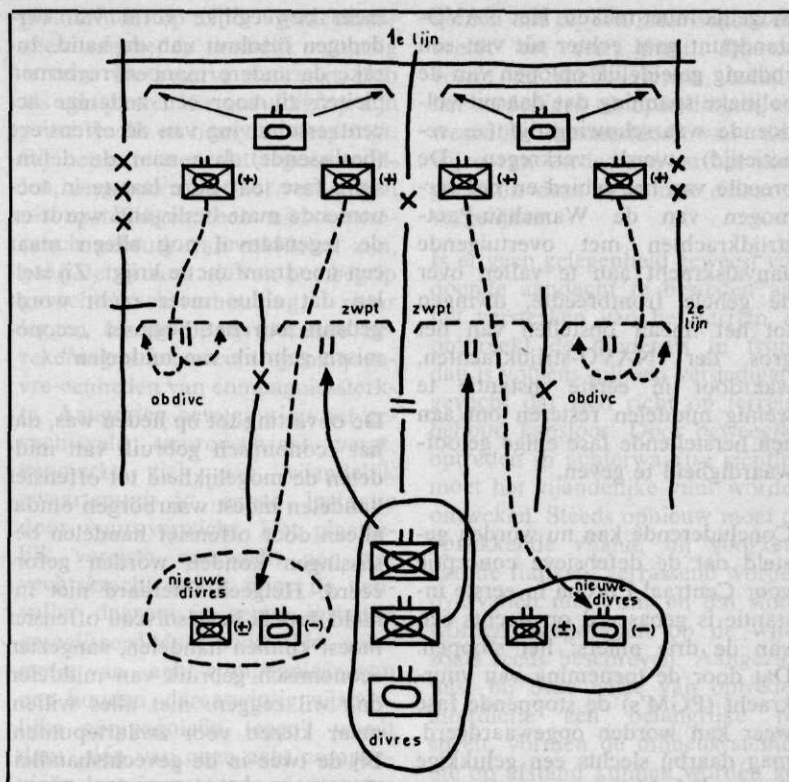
1e lijn

(+)

(+)

(+)

(+)

zwpt

zwpt

2e lijn

obdivc

obdivc

nieuwe divres

(±)

(−)

nieuwe divres

(±)

(−)

divres

Tot de overgang tot de ingezette eenheden werd het gebruik van middelen de mogelijkheid tot offensief handelen, maar waarborgen ontbreken. Het offensief handelen bij de inzet moet worden gegeven.

Concluderende kan nu worden gesteld dat de defensieve conceptie voor Centraal Europa in geen enkele situatie is gebaseerd op een van de drie wijzen.